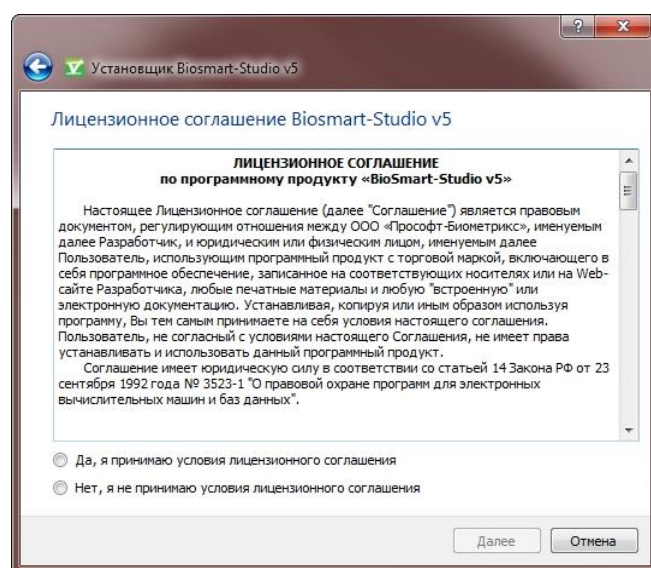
?
x

Установщик Biosmart-Studio v5

Лицензионное соглашение Biosmart-Studio v5

ЛИЦЕНЗИОННОЕ СОГЛАШЕНИЕ
по программному продукту «BioSmart-Studio v5»

Настоящее Лицензионное соглашение (далее "Соглашение") является правовым документом, регулирующим отношения между ООО «Прософт-Биометрикс», именуемым далее Разработчик, и юридическим или физическим лицом, именуемым далее Пользователь, использующим программный продукт с торговой маркой, включающего в себя программное обеспечение, записанное на соответствующих носителях или на Web-сайте Разработчика, любые печатные материалы и любую "встроенную" или электронную документацию. Устанавливая, копируя или иным образом используя программу, Вы тем самым принимаете на себя условия настоящего соглашения. Пользователь, не согласный с условиями настоящего Соглашения, не имеет права устанавливать и использовать данный программный продукт.

Соглашение имеет юридическую силу в соответствии со статьей 14 Закона РФ от 23 сентября 1992 года № 3523-1 "О правовой охране программ для электронных вычислительных машин и баз данных".

Да, я принимаю условия лицензионного соглашения

Нет, я не принимаю условия лицензионного соглашения

Далее

Отмена